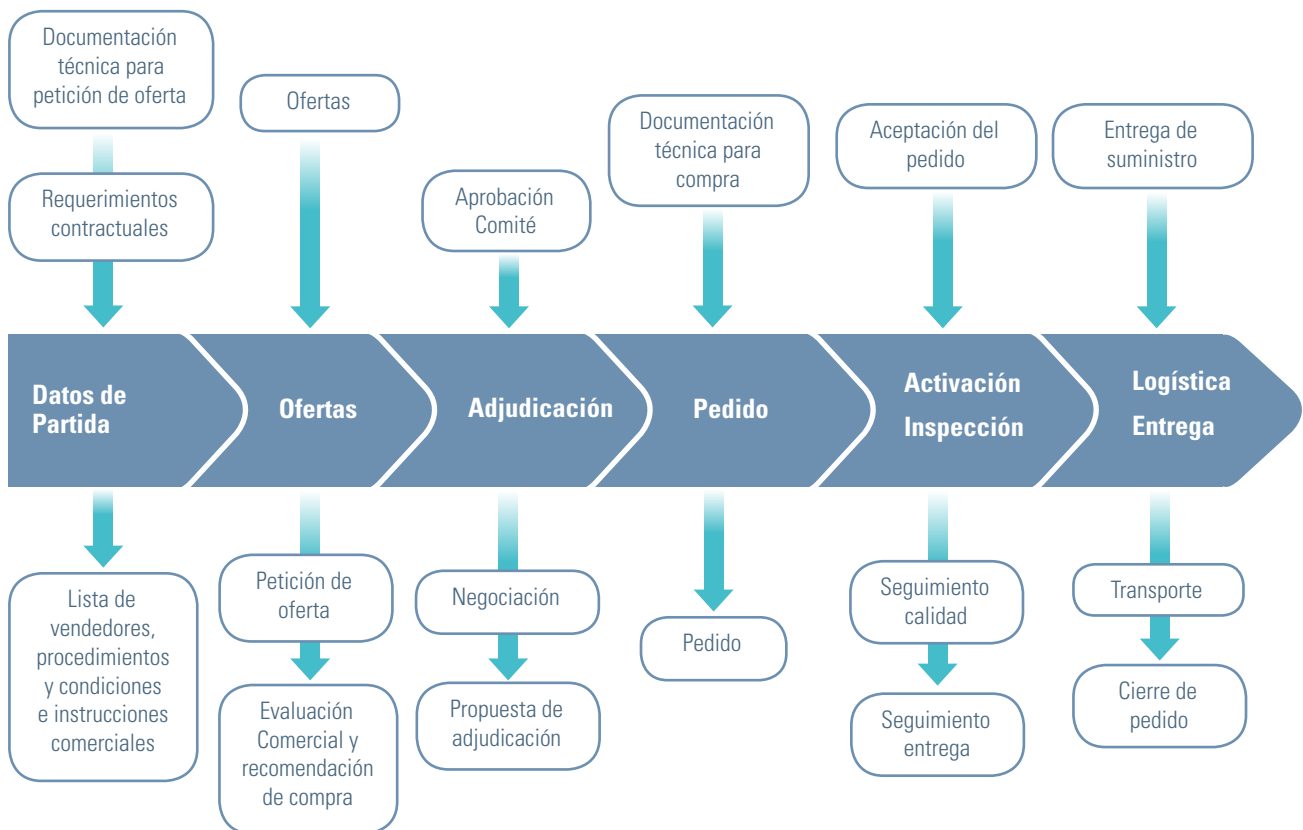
Documentación técnica para petición de oferta

Requerimientos contractuales

Ofertas

Aprobación Comité

Documentación técnica para compra

Aceptación del pedido

Entrega de suministro

Datos de Partida

Ofertas

Adjudicación

Pedido

Activación Inspección

Logística Entrega

Lista de vendedores, procedimientos y condiciones e instrucciones comerciales

Petición de oferta

Evaluación Comercial y recomendación de compra

Negociación

Propuesta de adjudicación

Pedido

Seguimiento calidad

Seguimiento entrega

Transporte

Cierre de pedido